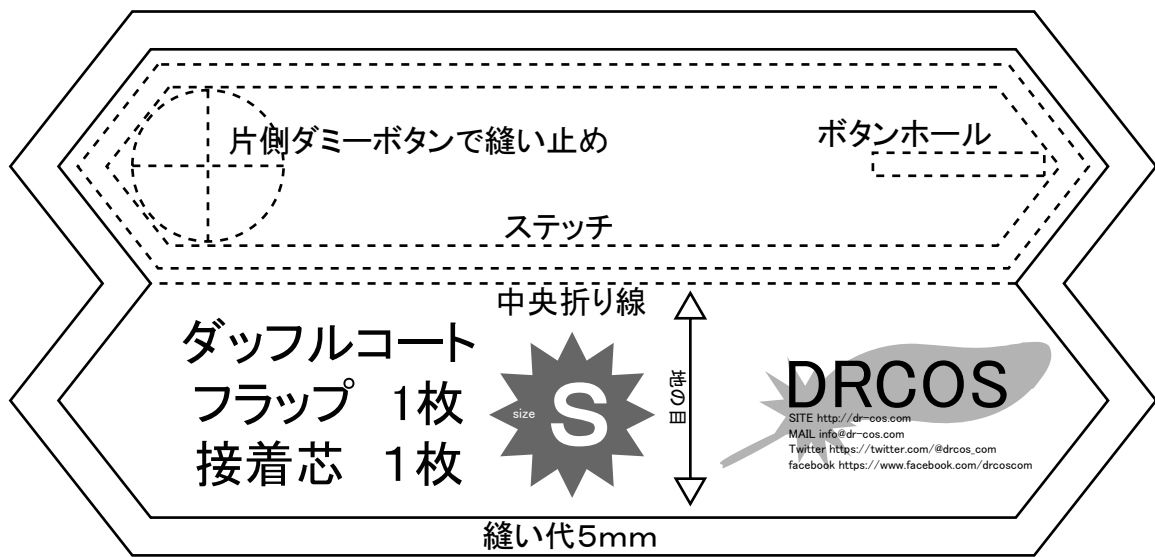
片側ダミーボタンで縫い止め

ボタンホール

ステッチ

中央折り線

ダッフルコート
フラップ　1枚
接着芯　1枚

size S

地の目

DRCOS
SITE http://dr-cos.com
MAIL info@dr-cos.com
Twitter https://twitter.com/@drcos_com
facebook https://www.facebook.com/drcoscom

縫い代5mm